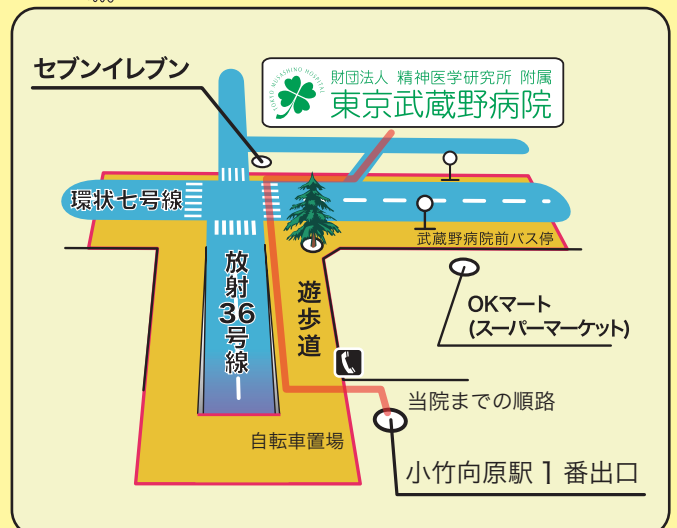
セブンイレブン

TOKYO MUSASHINO HOSPITAL
財団法人 精神医学研究所 附属
東京武蔵野病院

環状七号線

武蔵野病院前バス停

放射36号線

遊歩道

OKマート
(スーパーマーケット)

当院までの順路

自転車置場

小竹向原駅 1 番出口